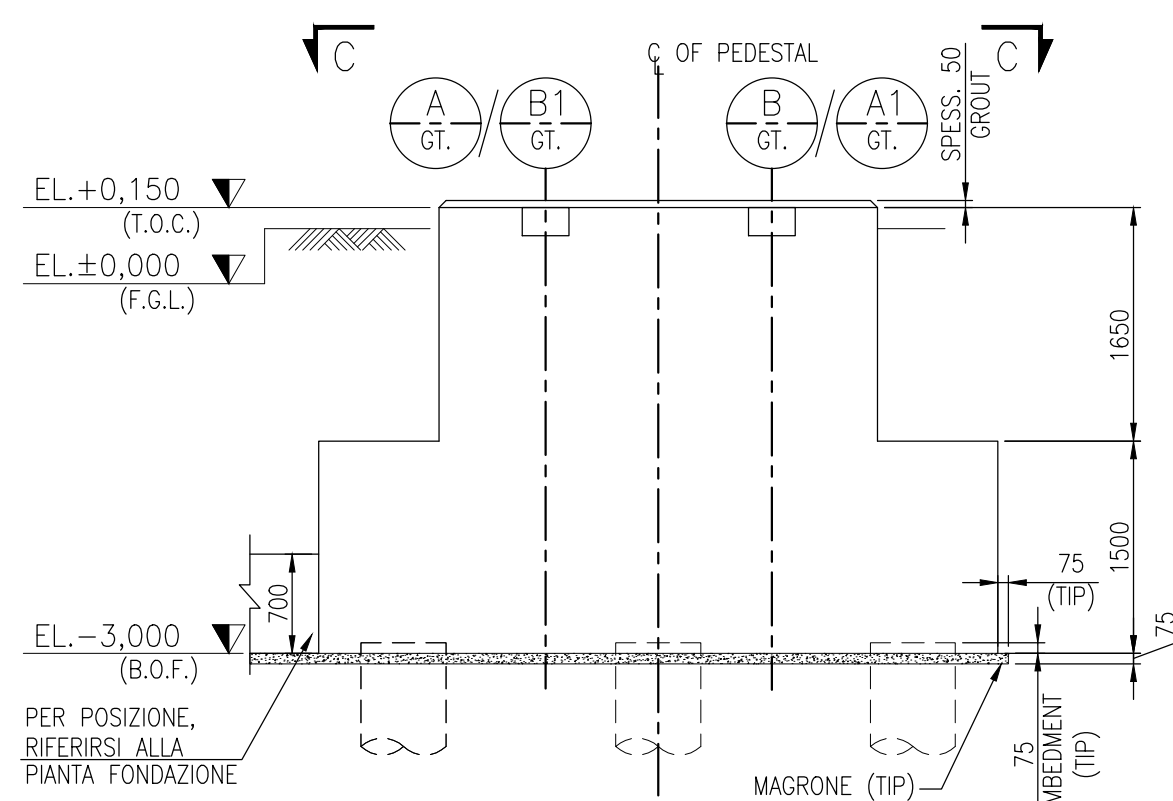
C

C

℄ OF PEDESTAL

A
GT.

B1
GT.

B
GT.

A1
GT.

SPESS. 50
GROUT

EL.+0,150
(T.O.C.)

EL.±0,000
(F.G.L.)

1650

1500

700

75
(TIP)

75

EL.−3,000
(B.O.F.)

PER POSIZIONE,
RIFERIRSI ALLA
PIANTA FONDAZIONE

MAGRONE (TIP)

75
MBEDMENT
(TIP)